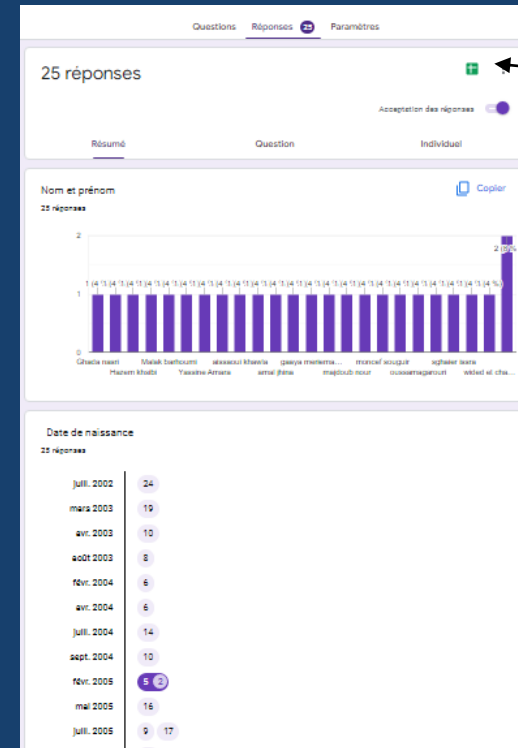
Questions Réponses 25 Paramètres

25 réponses

Acceptation des réponses

Résumé Question Individuel

Nom et prénom

25 réponses

Copier

2
1
0

1 (4 % 1 (4 % 1 (4 % 1 (4 % 1 (4 % 1 (4 % 1 (4 % 1 (4 % 1 (4 % 1 (4 % 1 (4 % 1 (4 % 1 (4 % 1 (4 % 1 (4 % 1 (4 % 1 (4 % 1 (4 % 1 (4 % 1 (4 % 1 (4 % 1 (4 % 1 (4 % 2 (8 %

Ghada nasri Hazem khalbi Malek belhoumi Yassine Amara aissaoui kheiria amal jhinai gaaya meriem... majdoub nour moncef sougair oussamagarouri aghaier isera wided el cha...

Date de naissance

25 réponses

juil. 2002 24
mars 2003 19
avr. 2003 10
août 2003 8
févr. 2004 6
avr. 2004 6
juil. 2004 14
sept. 2004 10
févr. 2005 5 2
mai 2005 16
juil. 2005 9 17